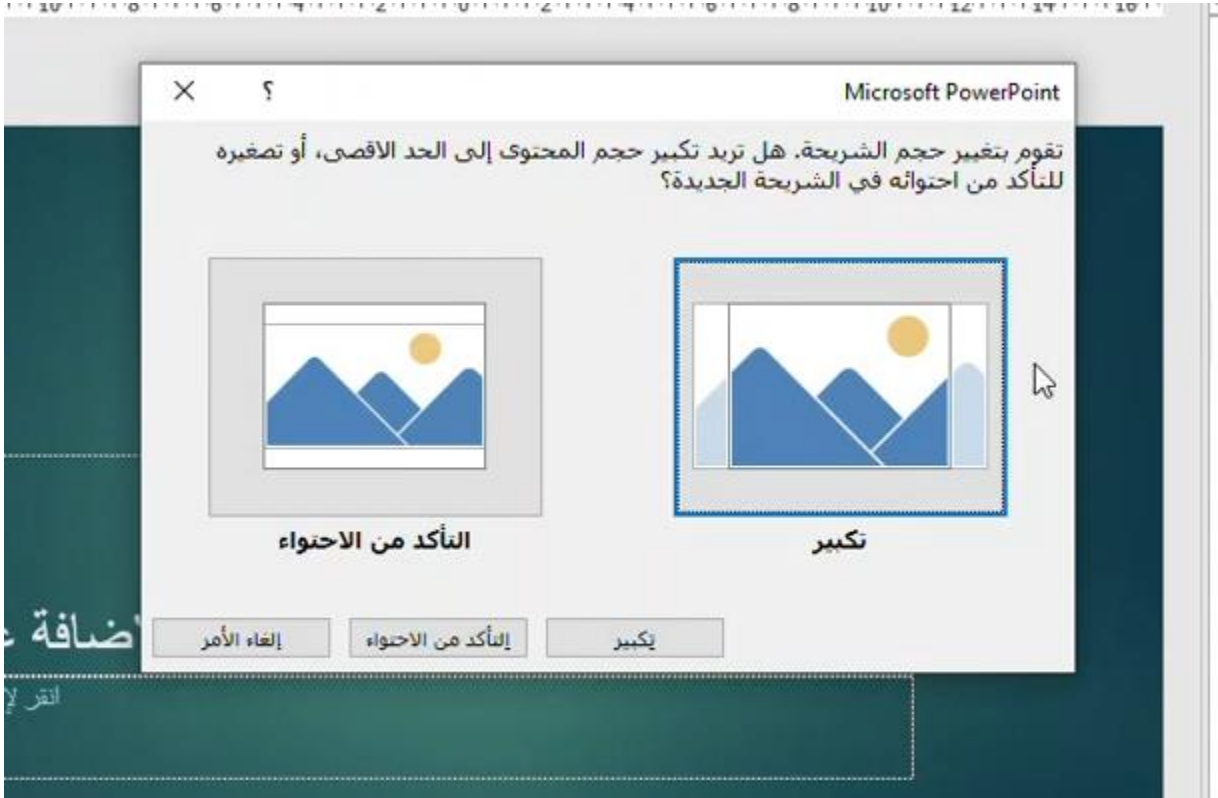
10 · 8 · 6 · 4 · 2 · 0 · 2 · 4 · 6 · 8 · 10 · 12 · 14 · 16

Microsoft PowerPoint ؟ ×

تقوم بتغيير حجم الشريحة. هل تريد تكبير حجم المحتوى إلى الحد الاقصى، أو تصغيره للتأكد من احتوائه في الشريحة الجديدة؟

تكبير

التأكد من الاحتواء

تكبير إلتأكد من الاحتواء إلغاء الأمر

إضافة ع

انقر لإ